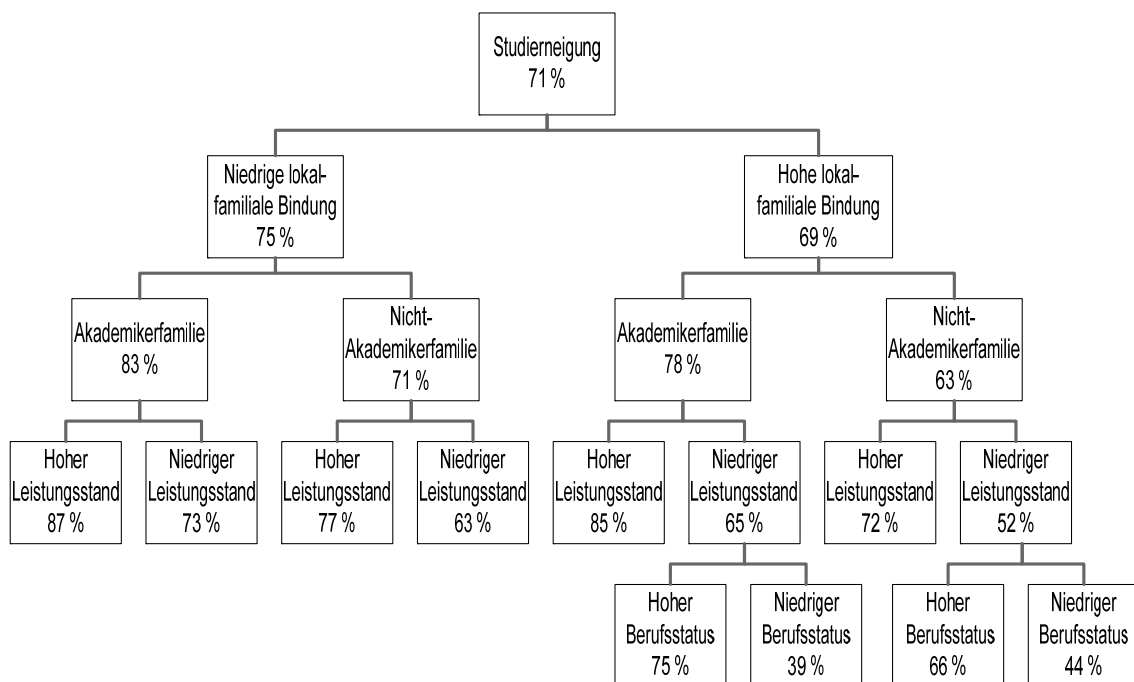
Studierneigung
71 %

Niedrige lokal-familiale Bindung
75 %

Hohe lokal-familiale Bindung
69 %

Akademikerfamilie
83 %

Nicht-Akademikerfamilie
71 %

Akademikerfamilie
78 %

Nicht-Akademikerfamilie
63 %

Hoher Leistungsstand
87 %

Niedriger Leistungsstand
73 %

Hoher Leistungsstand
77 %

Niedriger Leistungsstand
63 %

Hoher Leistungsstand
85 %

Niedriger Leistungsstand
65 %

Hoher Leistungsstand
72 %

Niedriger Leistungsstand
52 %

Hoher Berufsstatus
75 %

Niedriger Berufsstatus
39 %

Hoher Berufsstatus
66 %

Niedriger Berufsstatus
44 %